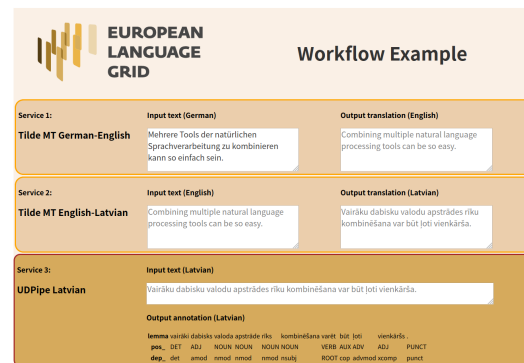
EUROPEAN LANGUAGE GRID

Workflow Example

Service 1:
Tilde MT German-English

Input text (German)
Mehrere Tools der natürlichen Sprachverarbeitung zu kombinieren kann so einfach sein.

Output translation (English)
Combining multiple natural language processing tools can be so easy.

Service 2:
Tilde MT English-Latvian

Input text (English)
Combining multiple natural language processing tools can be so easy.

Output translation (Latvian)
Vairāku dabisku valodu apstrādes rīku kombinēšana var būt ļoti vienkārša.

Service 3:
UDPipe Latvian

Input text (Latvian)
Vairāku dabisku valodu apstrādes rīku kombinēšana var būt ļoti vienkārša.

Output annotation (Latvian)

| lemma | vairāki | dabisks | valoda | apstrāde | rīks | kombinēšana | varēt | būt | ļoti | vienkāršs | . |
|---|---|---|---|---|---|---|---|---|---|---|---|
| pos_ | DET | ADJ | NOUN | NOUN | NOUN | NOUN | VERB | AUX | ADV | ADJ | PUNCT |
| dep_ | det | amod | nmod | nmod | nmod | nsubj | ROOT | cop | advmod | xcomp | punct |